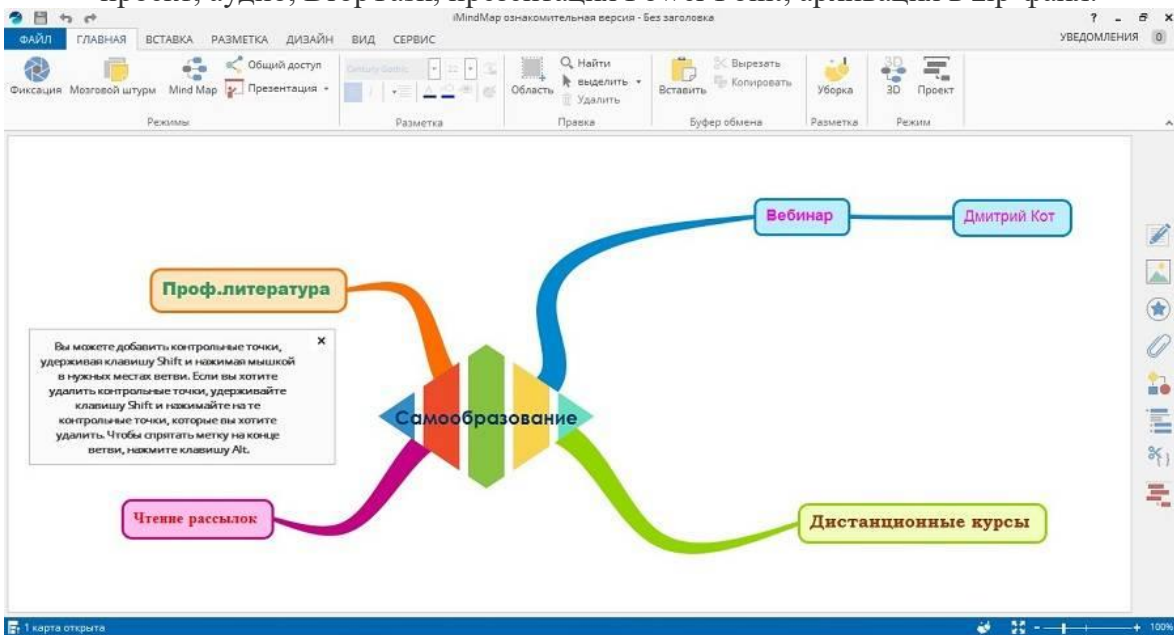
iMindMap ознакомительная версия - Без заголовка

? - ✕

ФАЙЛ ГЛАВНАЯ ВСТАВКА РАЗМЕТКА ДИЗАЙН ВИД СЕРВИС

УВЕДОМЛЕНИЯ 0

Фиксация Мозговой штурм Mind Map Общий доступ Презентация

Режимы

Century Gothic

Разметка

Область Найти Выделить Удалить

Правка

Вставить Вырезать Копировать

Буфер обмена

Уборка

Разметка

3D Проект

Режим

Вебинар

Дмитрий Кот

Проф.литература

Вы можете добавить контрольные точки, удерживая клавишу Shift и нажимая мышкой в нужных местах ветви. Если вы хотите удалить контрольные точки, удерживайте клавишу Shift и нажимайте на те контрольные точки, которые вы хотите удалить. Чтобы спрятать метку на конце ветви, нажмите клавишу Alt.

×

Самообразование

Чтение рассылок

Дистанционные курсы

1 карта открыта

100%